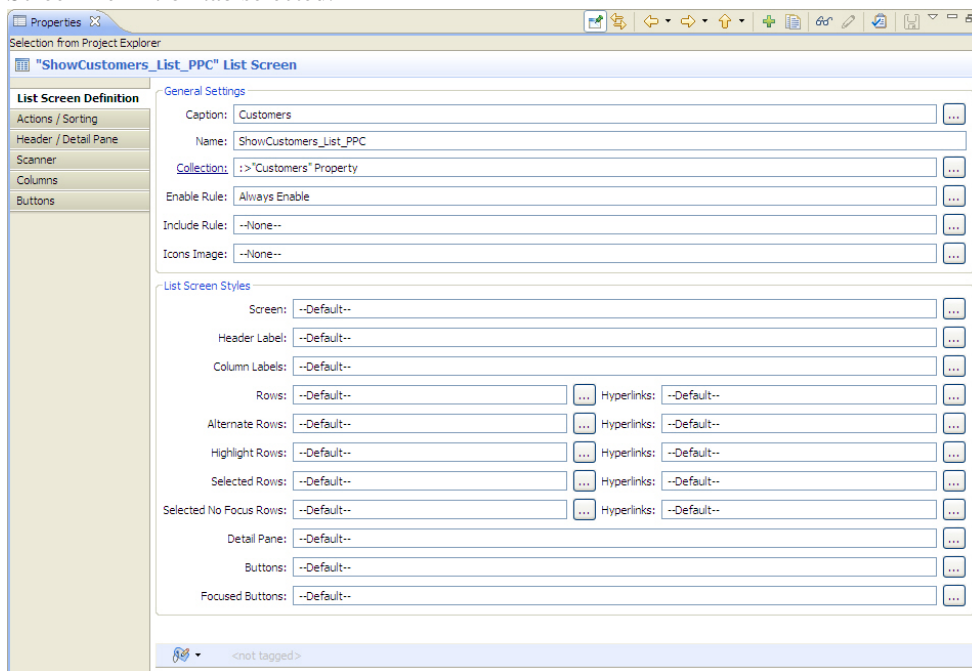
Properties

Selection from Project Explorer

"ShowCustomers_List_PPC" List Screen

List Screen Definition
Actions / Sorting
Header / Detail Pane
Scanner
Columns
Buttons

General Settings
Caption: Customers ...
Name: ShowCustomers_List_PPC
Collection: :>"Customers" Property ...
Enable Rule: Always Enable ...
Include Rule: --None-- ...
Icons Image: --None-- ...

List Screen Styles
Screen: --Default-- ...
Header Label: --Default-- ...
Column Labels: --Default-- ...
Rows: --Default-- ... Hyperlinks: --Default-- ...
Alternate Rows: --Default-- ... Hyperlinks: --Default-- ...
Highlight Rows: --Default-- ... Hyperlinks: --Default-- ...
Selected Rows: --Default-- ... Hyperlinks: --Default-- ...
Selected No Focus Rows: --Default-- ... Hyperlinks: --Default-- ...
Detail Pane: --Default-- ...
Buttons: --Default-- ...
Focused Buttons: --Default-- ...

<not tagged>